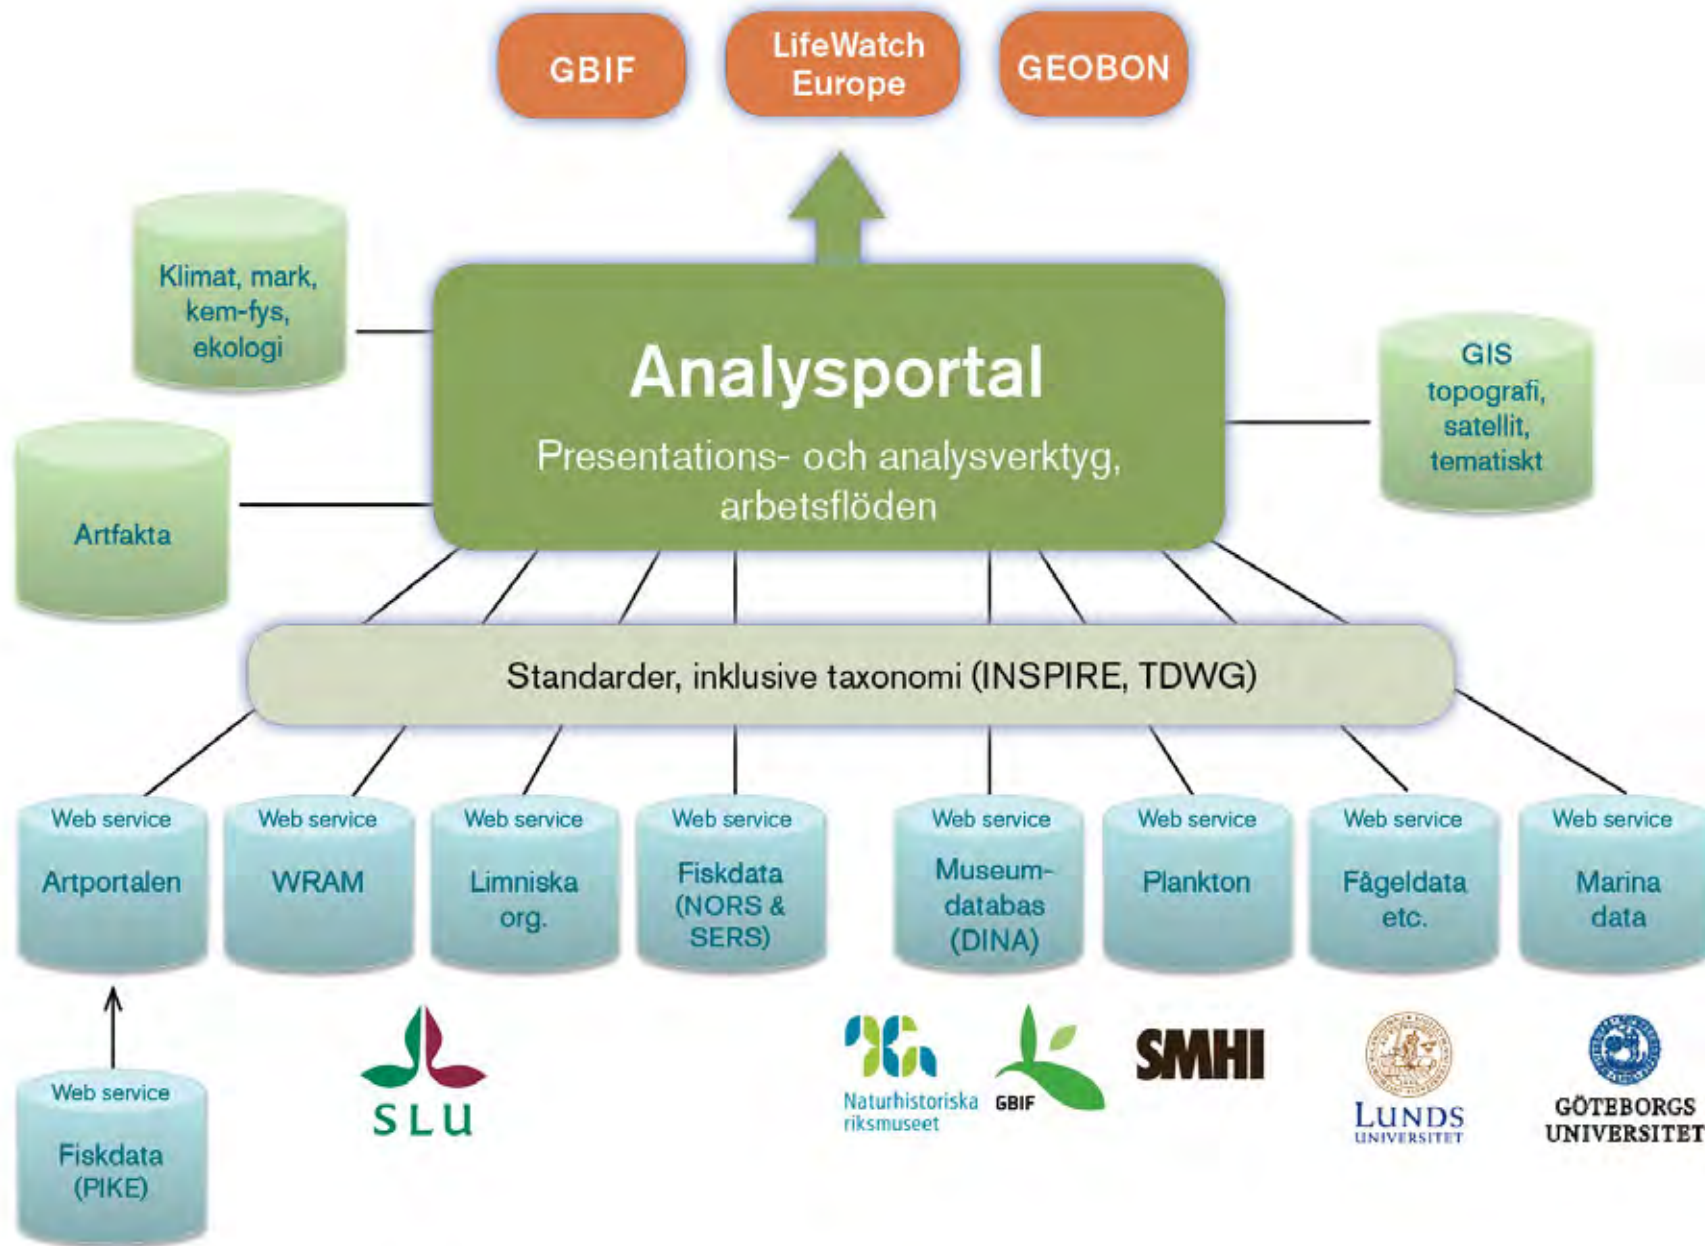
GBIF

LifeWatch Europe

GEOBON

Klimat, mark, kem-fys, ekologi

Artfakta

Analysportal

Presentations- och analysverktyg, arbetsflöden

GIS topografi, satellit, tematiskt

Standarder, inklusive taxonomi (INSPIRE, TDWG)

Web service
Artportalen

Web service
WRAM

Web service
Limniska org.

Web service
Fiskdata (NORS & SERS)

Web service
Museum-databas (DINA)

Web service
Plankton

Web service
Fågeldata etc.

Web service
Marina data

Web service
Fiskdata (PIKE)

SLU

Naturhistoriska riksmuseet

GBIF

SMHI

LUNDS UNIVERSITET

GÖTEBORGS UNIVERSITET